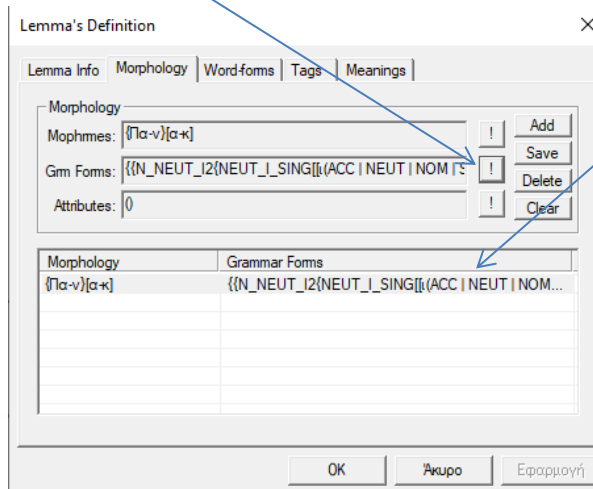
Lemma's Definition ×

Lemma Info | Morphology | Word-forms | Tags | Meanings

Morphology

Mophrmes: {Πα-ν}[α-κ] !

Grm Forms: {{N_NEUT_I2{NEUT_I_SING[[ι(ACC | NEUT | NOM | S !

Attributes: () !

Add
Save
Delete
Clear

| Morphology | Grammar Forms |
|---|---|
| {Πα-ν}[α-κ] | {{N_NEUT_I2{NEUT_I_SING[[ι(ACC \| NEUT \| NOM... |

OK | Άκυρο | Εφαρμογή